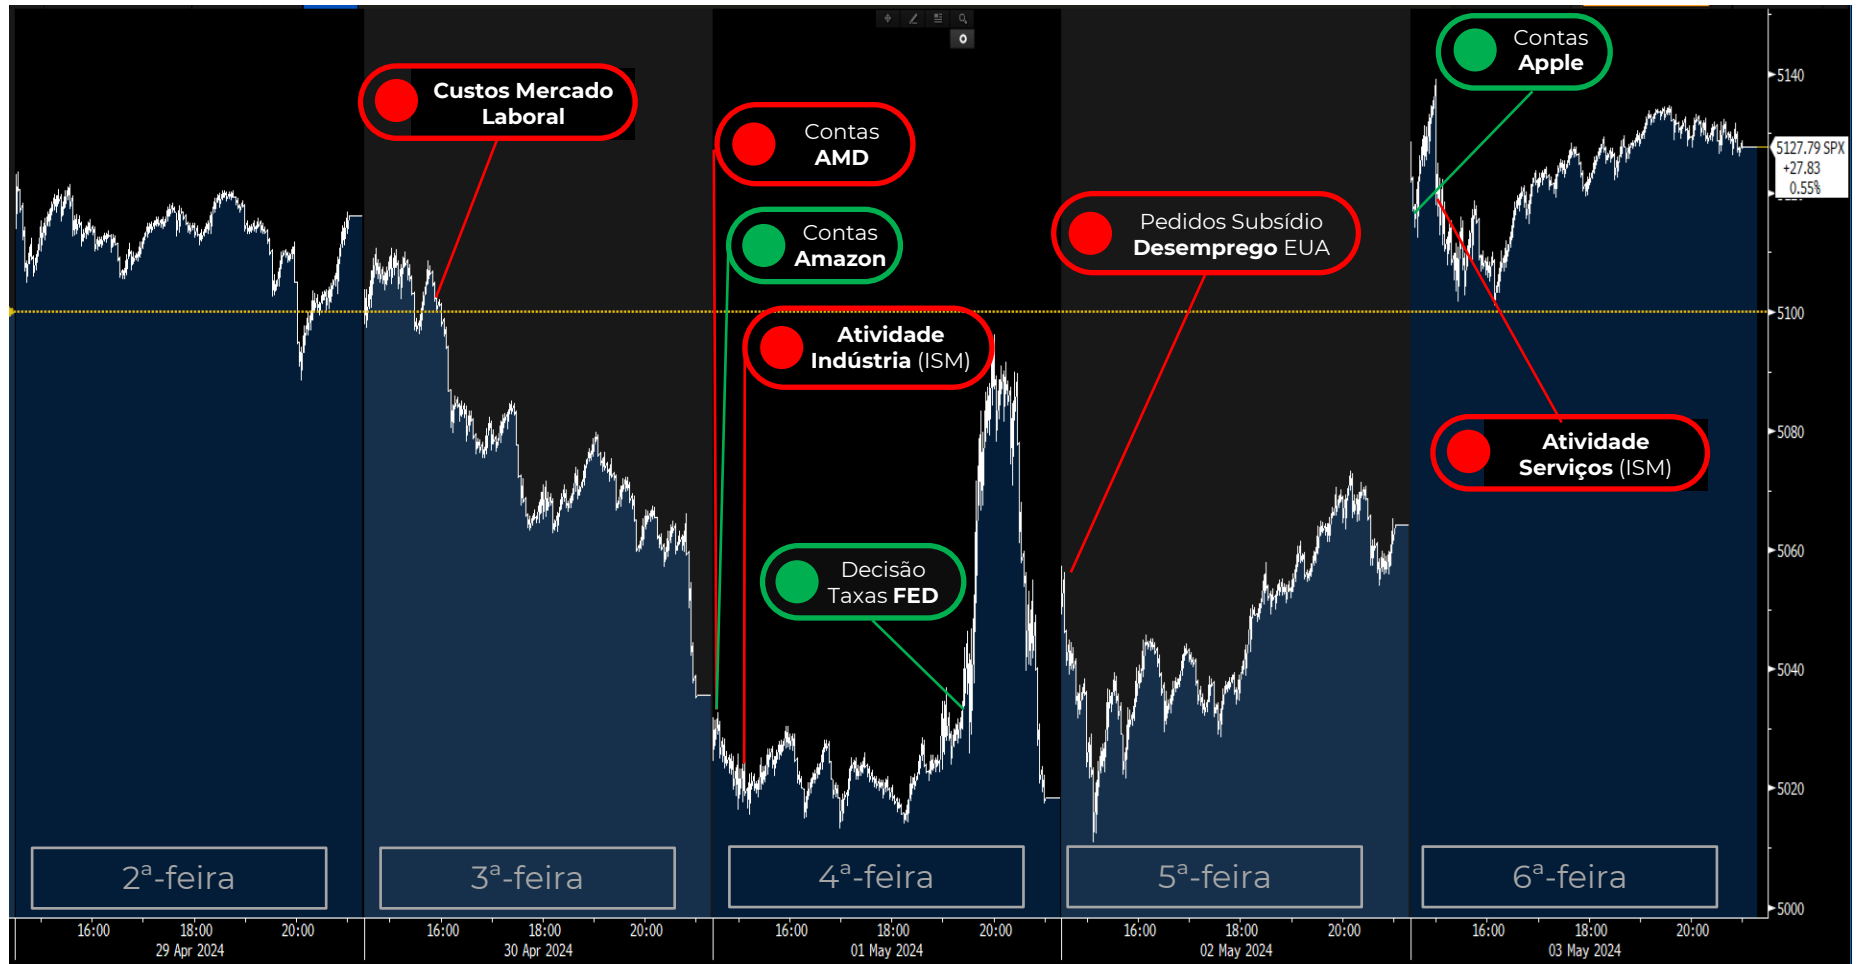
Custos Mercado Laboral

Contas AMD

Contas Amazon

Atividade Indústria (ISM)

Decisão Taxas FED

Pedidos Subsídio Desemprego EUA

Contas Apple

Atividade Serviços (ISM)

0

5140
5127.79 SPX
+27.83
0.55%
5100
5080
5060
5040
5020
5000

2ª-feira
3ª-feira
4ª-feira
5ª-feira
6ª-feira

16:00 18:00 20:00
29 Apr 2024
16:00 18:00 20:00
30 Apr 2024
16:00 18:00 20:00
01 May 2024
16:00 18:00 20:00
02 May 2024
16:00 18:00 20:00
03 May 2024